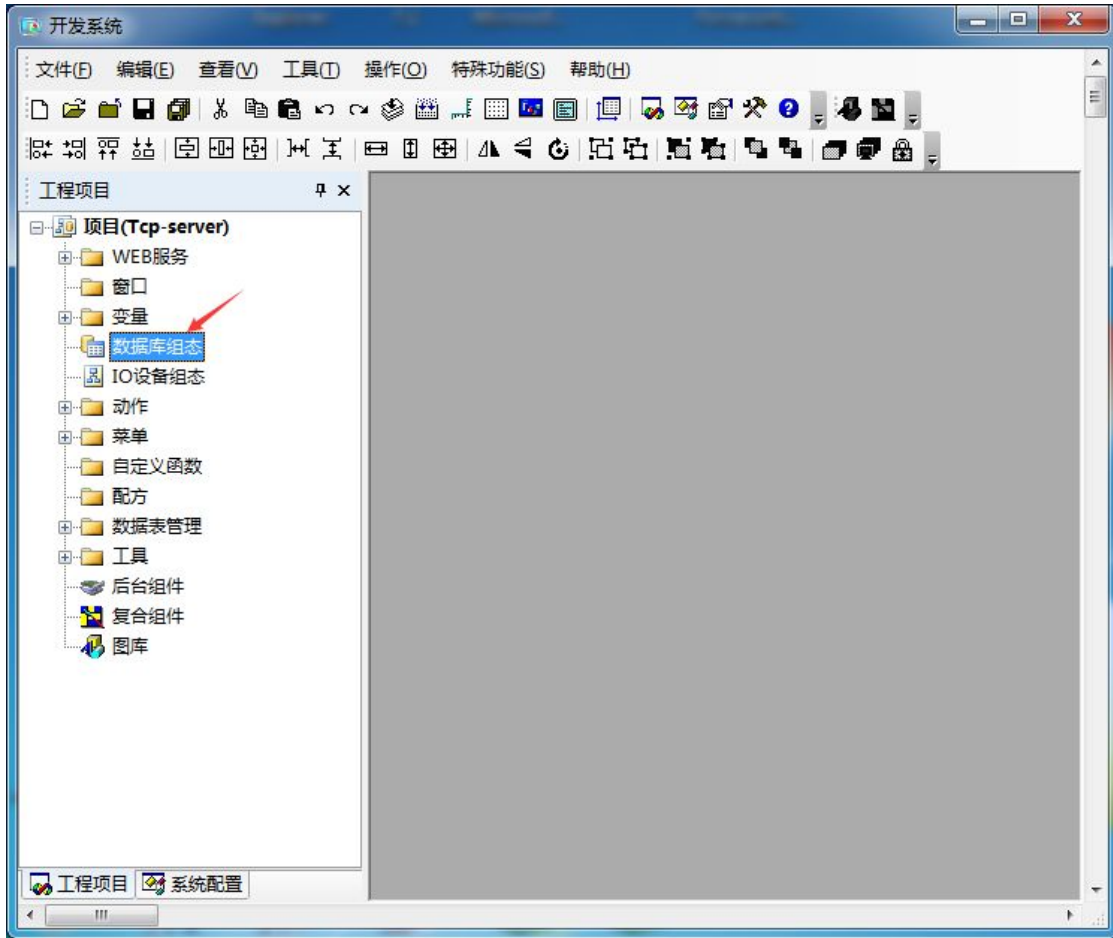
开发系统

文件(F) 编辑(E) 查看(V) 工具(T) 操作(O) 特殊功能(S) 帮助(H)

工程项目

项目(Tcp-server)
WEB服务
窗口
变量
数据库组态
IO设备组态
动作
菜单
自定义函数
配方
数据表管理
工具
后台组件
复合组件
图库

工程项目 系统配置